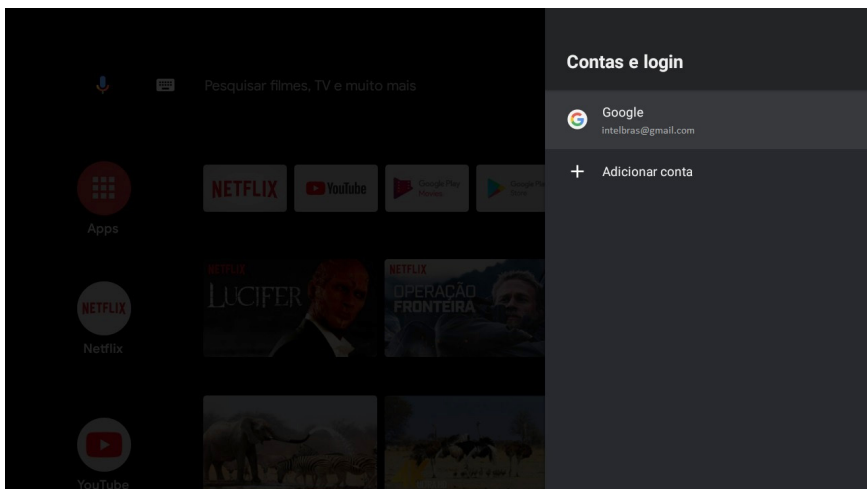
Pesquisar filmes, TV e muito mais

Apps

NETFLIX

YouTube

Google Play Movies

Google Play Store

NETFLIX

LUCIFER

NETFLIX

OPERAÇÃO FRONTEIRA

NETFLIX

Netflix

YouTube

Contas e login

Google
intelbras@gmail.com

Adicionar conta